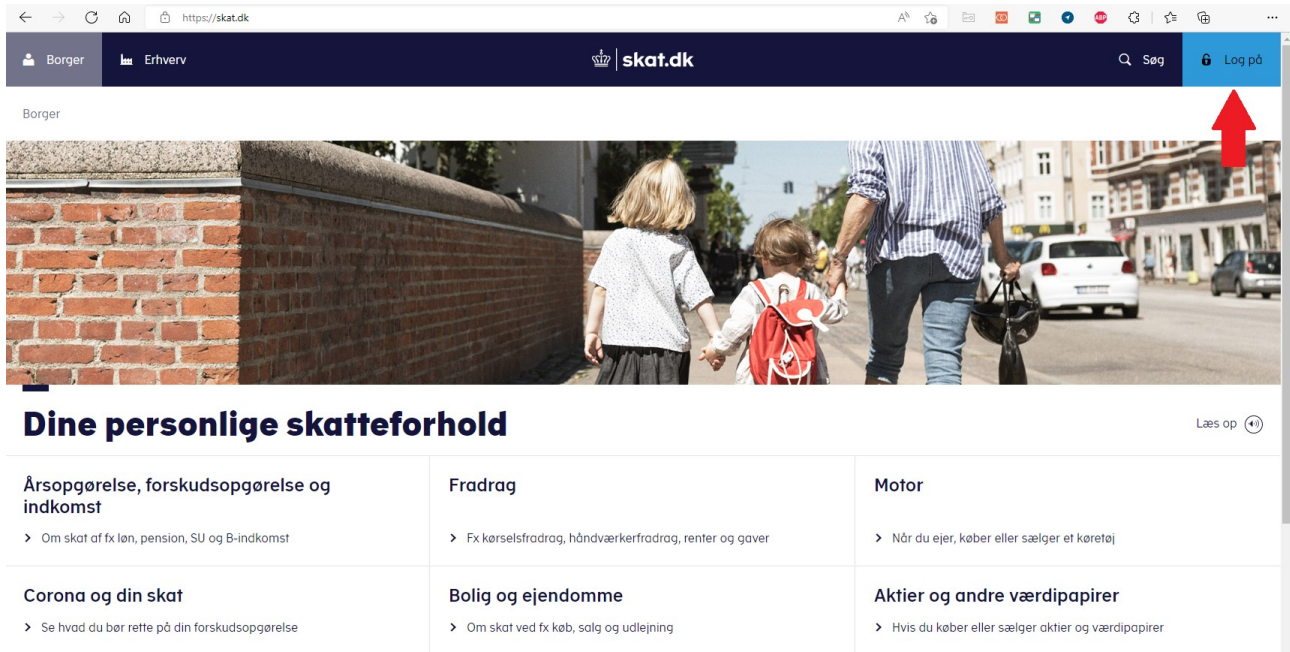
https://skat.dk

Borger Erhverv skat.dk Søg Log på

Borger

Dine personlige skatteforhold

Læs op

Årsopgørelse, forskudsopgørelse og indkomst

Om skat af fx løn, pension, SU og B-indkomst

Fradrag

Fx kørselsfradrag, håndværkerfradrag, renter og gaver

Motor

Når du ejer, køber eller sælger et køretøj

Corona og din skat

Se hvad du bør rette på din forskudsopgørelse

Bolig og ejendomme

Om skat ved fx køb, salg og udlejning

Aktier og andre værdipapirer

Hvis du køber eller sælger aktier og værdipapirer